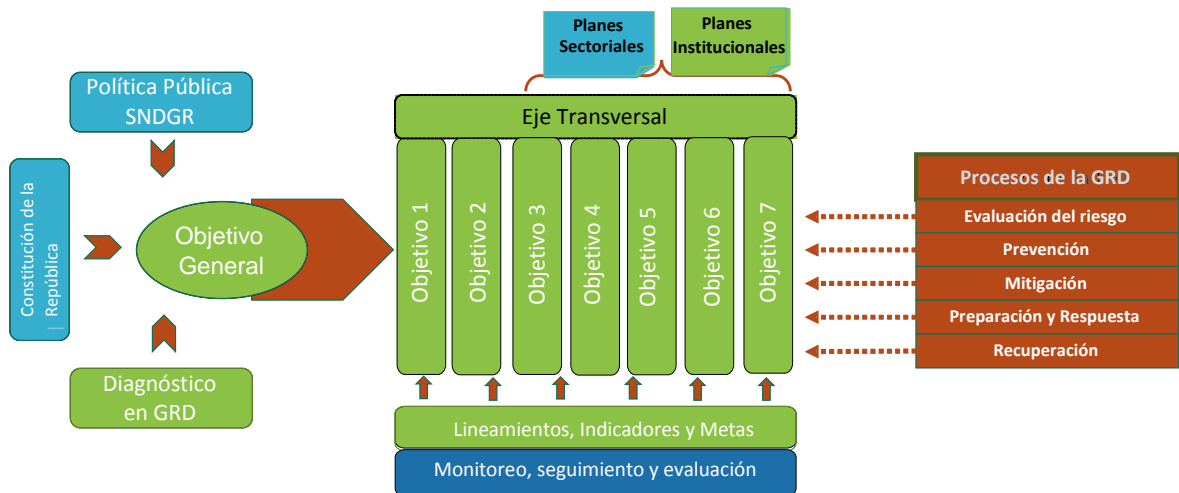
Planes Sectoriales

Planes Institucionales

Política Pública SNDGR

Eje Transversal

Constitución de la República

Objetivo General

Objetivo 1

Objetivo 2

Objetivo 3

Objetivo 4

Objetivo 5

Objetivo 6

Objetivo 7

Procesos de la GRD

Evaluación del riesgo

Prevención

Mitigación

Preparación y Respuesta

Recuperación

Diagnóstico en GRD

Lineamientos, Indicadores y Metas

Monitoreo, seguimiento y evaluación